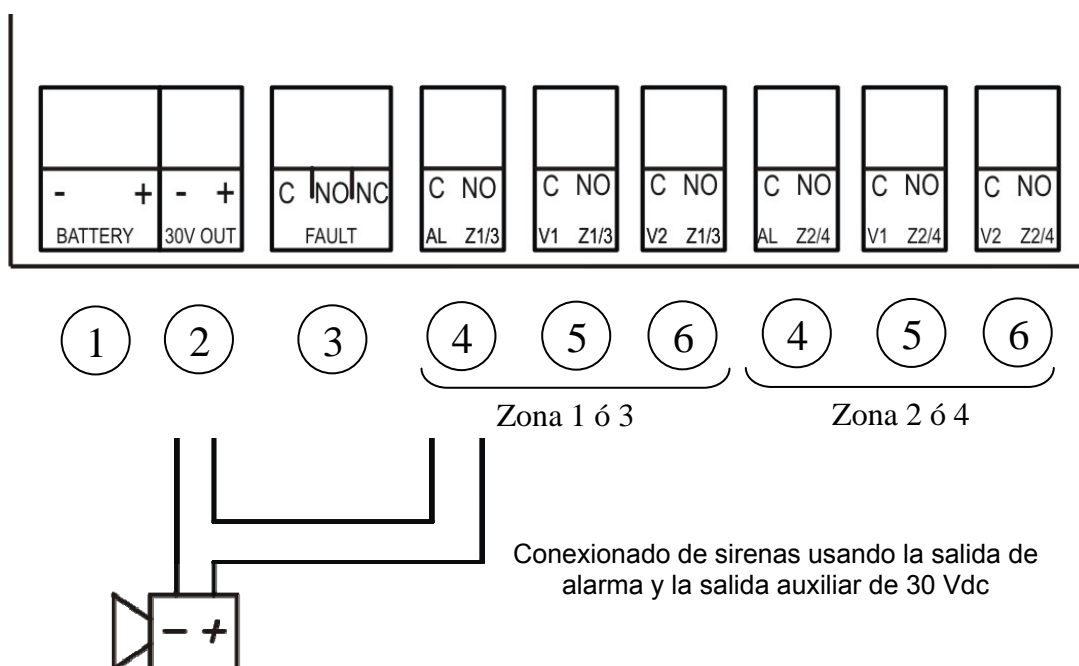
- + BATTERY

- + 30V OUT

C NO NC FAULT

C NO AL Z1/3

C NO V1 Z1/3

C NO V2 Z1/3

C NO AL Z2/4

C NO V1 Z2/4

C NO V2 Z2/4

1 2 3 4 5 6 4 5 6

Zona 1 ó 3

Zona 2 ó 4

Conexionado de sirenas usando la salida de alarma y la salida auxiliar de 30 Vdc

- +